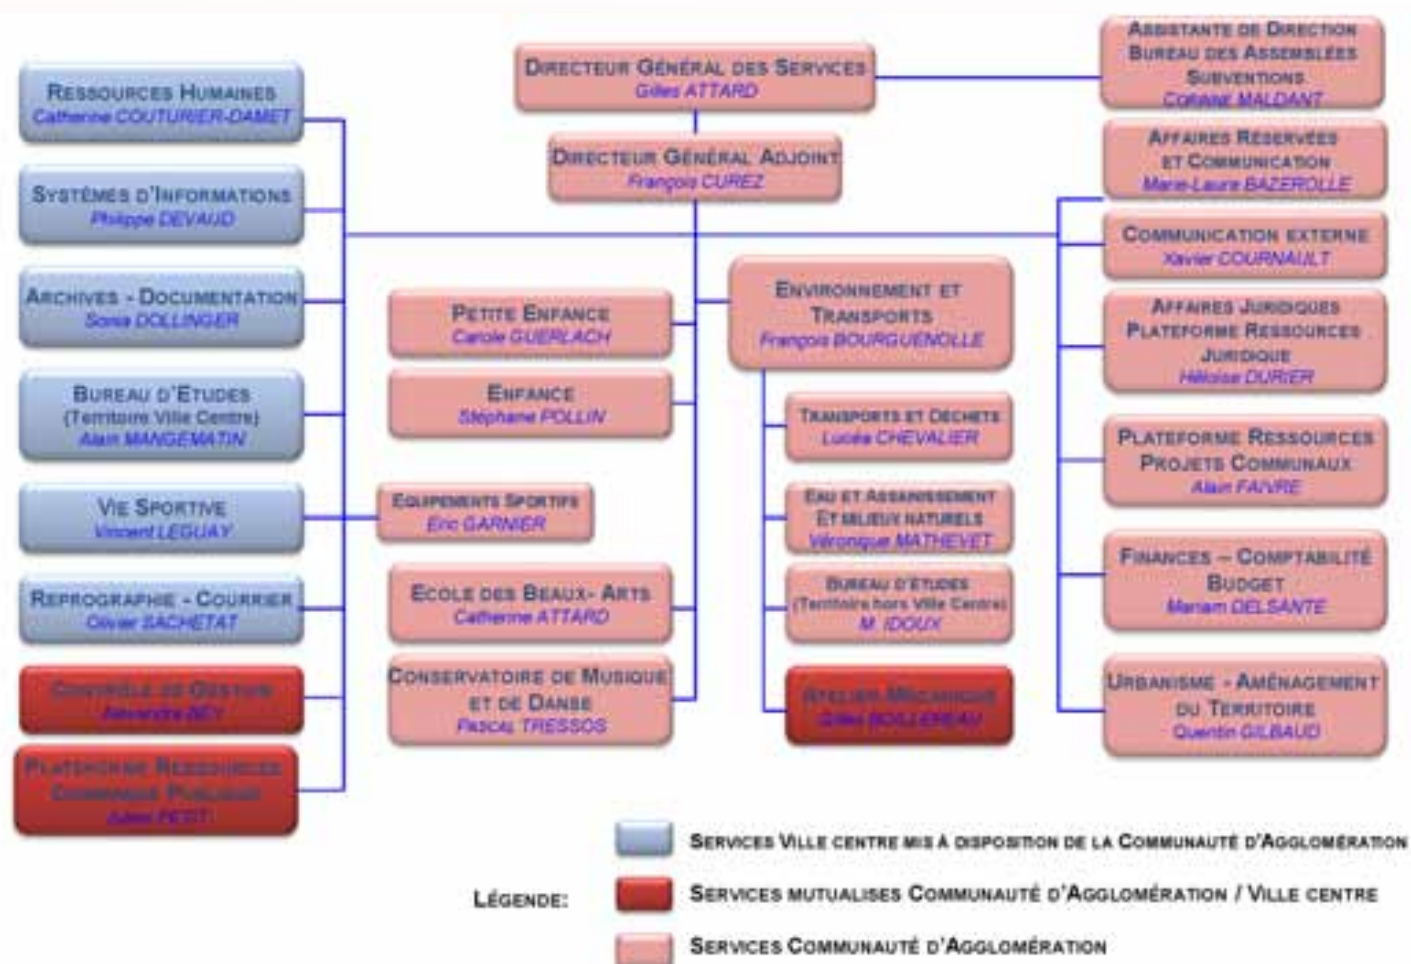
Directeur Général des Services
Gilles ATTARD

Directeur Général Adjoint
François CUREZ

Assistante de Direction
Bureau des Assemblées
Subventions
Corinne MALDANT

Affaires Réservées
et Communication
Marie-Laure BAZEROLLE

Communication externe
Xavier COURNAULT

Affaires Juridiques
Plateforme Ressources
Juridique
Héloïse DURIER

Plateforme Ressources
Projets Communaux
Alain FAIVRE

Finances – Comptabilité
Budget
Mariam DELSANTE

Urbanisme - Aménagement
du Territoire
Quentin GILBAUD

Ressources Humaines
Catherine COUTURIER-DAMET

Systèmes d'Informations
Philippe DEVAUD

Archives - Documentation
Sonia DOLLINGER

Bureau d'Etudes
(Territoire Ville Centre)
Alain MANGEMATIN

Vie Sportive
Vincent LEGUAY

Reprographie - Courrier
Olivier SACHETAT

Contrôle de Gestion
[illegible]

Plateforme Ressources
Commande Publique
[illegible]

Petite Enfance
Carole GUERLACH

Enfance
Stéphane POLLIN

Equipements Sportifs
Eric GARNIER

Ecole des Beaux- Arts
Catherine ATTARD

Conservatoire de Musique
et de Danse
Pascal TRESSOS

Environnement et
Transports
François BOURGUENOLLE

Transports et Déchets
Lucéa CHEVALIER

Eau et Assainissement
Et milieux naturels
Véronique MATHEVET

Bureau d'Etudes
(Territoire hors Ville Centre)
M. IDOUX

Atelier Mécanique
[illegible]

Légende:
Services Ville centre mis à disposition de la Communauté d'Agglomération
Services mutualises Communauté d'Agglomération / Ville centre
Services Communauté d'Agglomération